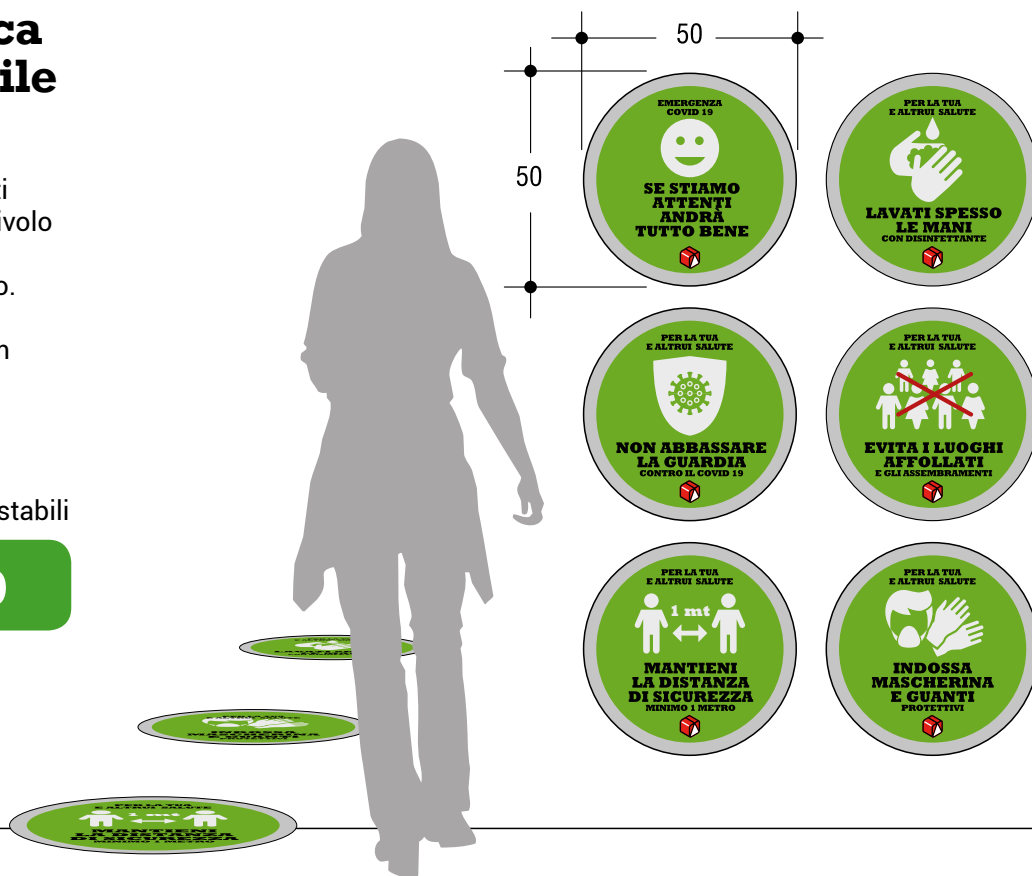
ca
ile

i
ivolo

o.

n

stabili

50

50

EMERGENZA
COVID 19

SE STIAMO ATTENTI ANDRÀ TUTTO BENE

PER LA TUA E ALTRUI SALUTE

LAVATI SPESSO LE MANI
CON DISINFETTANTE

PER LA TUA E ALTRUI SALUTE

NON ABBASSARE LA GUARDIA
CONTRO IL COVID 19

PER LA TUA E ALTRUI SALUTE

EVITA I LUOGHI AFFOLLATI
E GLI ASSEMBRAMENTI

PER LA TUA E ALTRUI SALUTE

1 mt

MANTIENI LA DISTANZA DI SICUREZZA
MINIMO 1 METRO

PER LA TUA E ALTRUI SALUTE

INDOSSA MASCHERINA E GUANTI
PROTETTIVI

PER LA TUA E ALTRUI SALUTE

1 mt

MANTIENI LA DISTANZA DI SICUREZZA
MINIMO 1 METRO